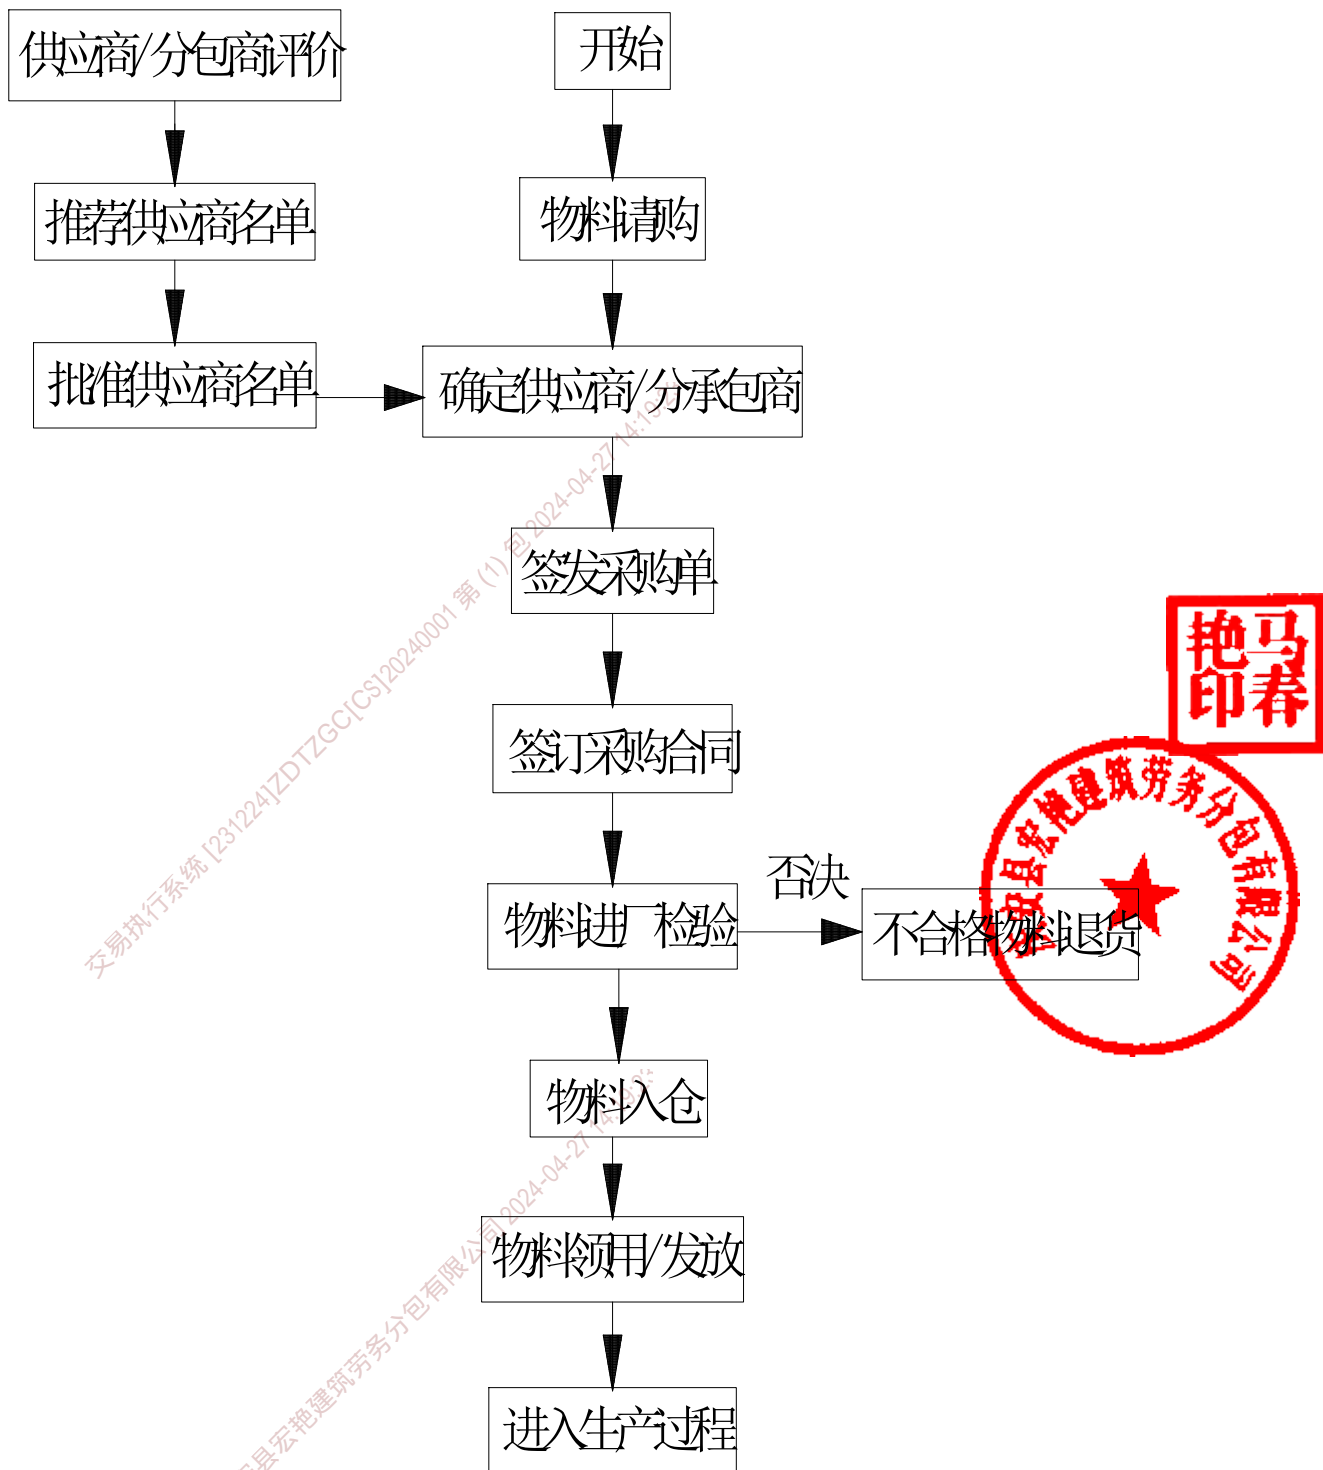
供应商/分包商评价

开始

推荐供应商名单

物料请购

批准供应商名单

确定供应商/分承包商

签发采购单

签订采购合同

否决

物料进厂检验

不合格物料退货

物料入仓

物料领用/发放

进入生产过程

艳马
印春

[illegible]县宏艳建筑劳务分包有限公司

交易执行系统 [231224]ZDTZGC[CS]20240001 第（1）包 2024-04-27 14:1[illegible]

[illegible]县宏艳建筑劳务分包有限公司 2024-04-27 14:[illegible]